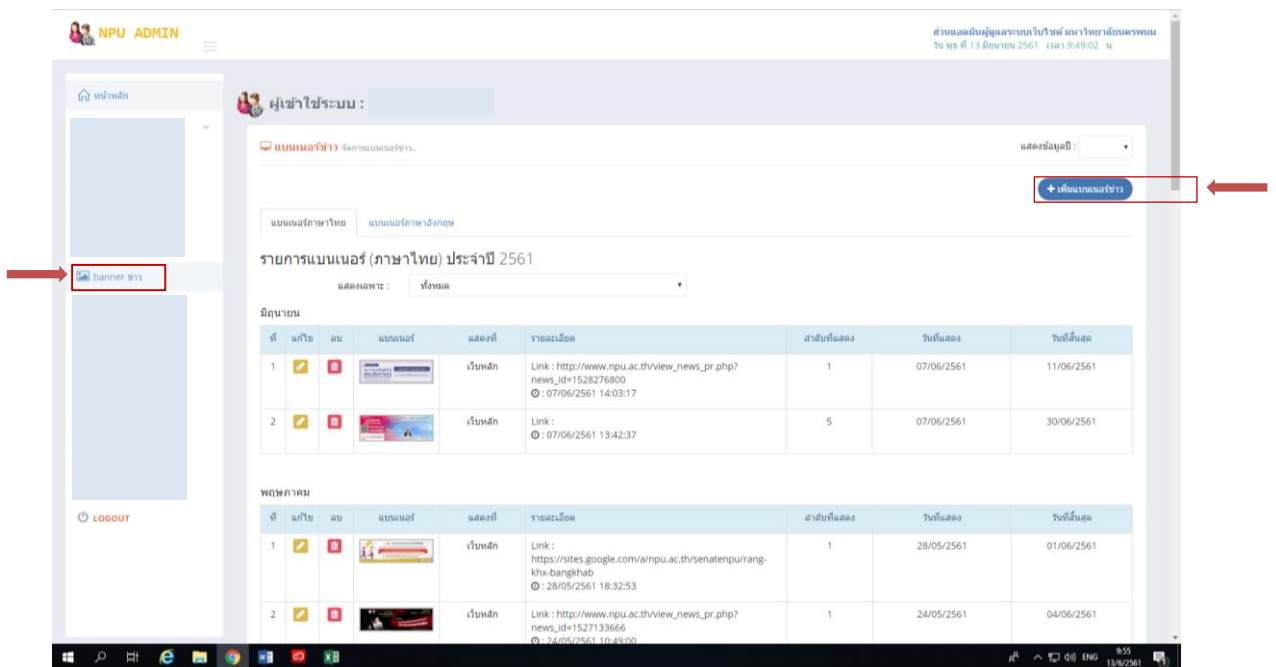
NPU ADMIN

ส่วนผลคลินิกผู้ดูแลระบบเว็บไซต์ มหาวิทยาลัยนครพนม
วัน พุธ ที่ 13 มิถุนายน 2561 เวลา 9:49:02 น.

หน้าหลัก

banner ข่าว

LOGOUT

ผู้เข้าใช้ระบบ :

แบนเนอร์ข่าว จัดการแบนเนอร์ข่าว..

แสดงข้อมูลปี :

+ เพิ่มแบนเนอร์ข่าว

แบนเนอร์ภาษาไทย | แบนเนอร์ภาษาอังกฤษ

รายการแบนเนอร์ (ภาษาไทย) ประจำปี 2561

แสดงเฉพาะ : ทั้งหมด

มิถุนายน

| ที่ | แก้ไข | ลบ | แบนเนอร์ | แสดงที่ | รายละเอียด | ลำดับที่แสดง | วันที่แสดง | วันที่สิ้นสุด |
|---|---|---|---|---|---|---|---|---|
| 1 | | | | เว็บหลัก | Link : http://www.npu.ac.th/view_news_pr.php?news_id=1528276800 : 07/06/2561 14:03:17 | 1 | 07/06/2561 | 11/06/2561 |
| 2 | | | | เว็บหลัก | Link : : 07/06/2561 13:42:37 | 5 | 07/06/2561 | 30/06/2561 |

พฤษภาคม

| ที่ | แก้ไข | ลบ | แบนเนอร์ | แสดงที่ | รายละเอียด | ลำดับที่แสดง | วันที่แสดง | วันที่สิ้นสุด |
|---|---|---|---|---|---|---|---|---|
| 1 | | | | เว็บหลัก | Link : https://sites.google.com/a/npu.ac.th/senatenpu/rang-khx-bangkhab : 28/05/2561 18:32:53 | 1 | 28/05/2561 | 01/06/2561 |
| 2 | | | | เว็บหลัก | Link : http://www.npu.ac.th/view_news_pr.php?news_id=1527133666 : 24/05/2561 10:49:00 | 1 | 24/05/2561 | 04/06/2561 |

ENG 9:55 13/6/2561